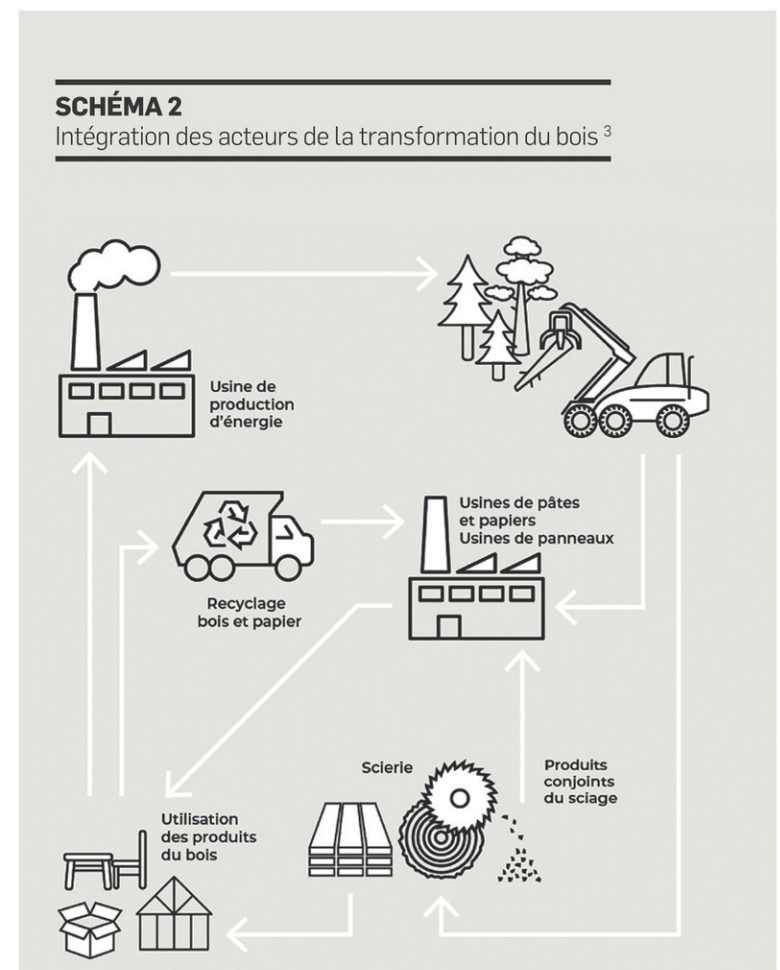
SCHÉMA 2
Intégration des acteurs de la transformation du bois $^3$

Usine de production d'énergie

Usines de pâtes et papiers
Usines de panneaux

Recyclage bois et papier

Scierie

Produits conjoints du sciage

Utilisation des produits du bois